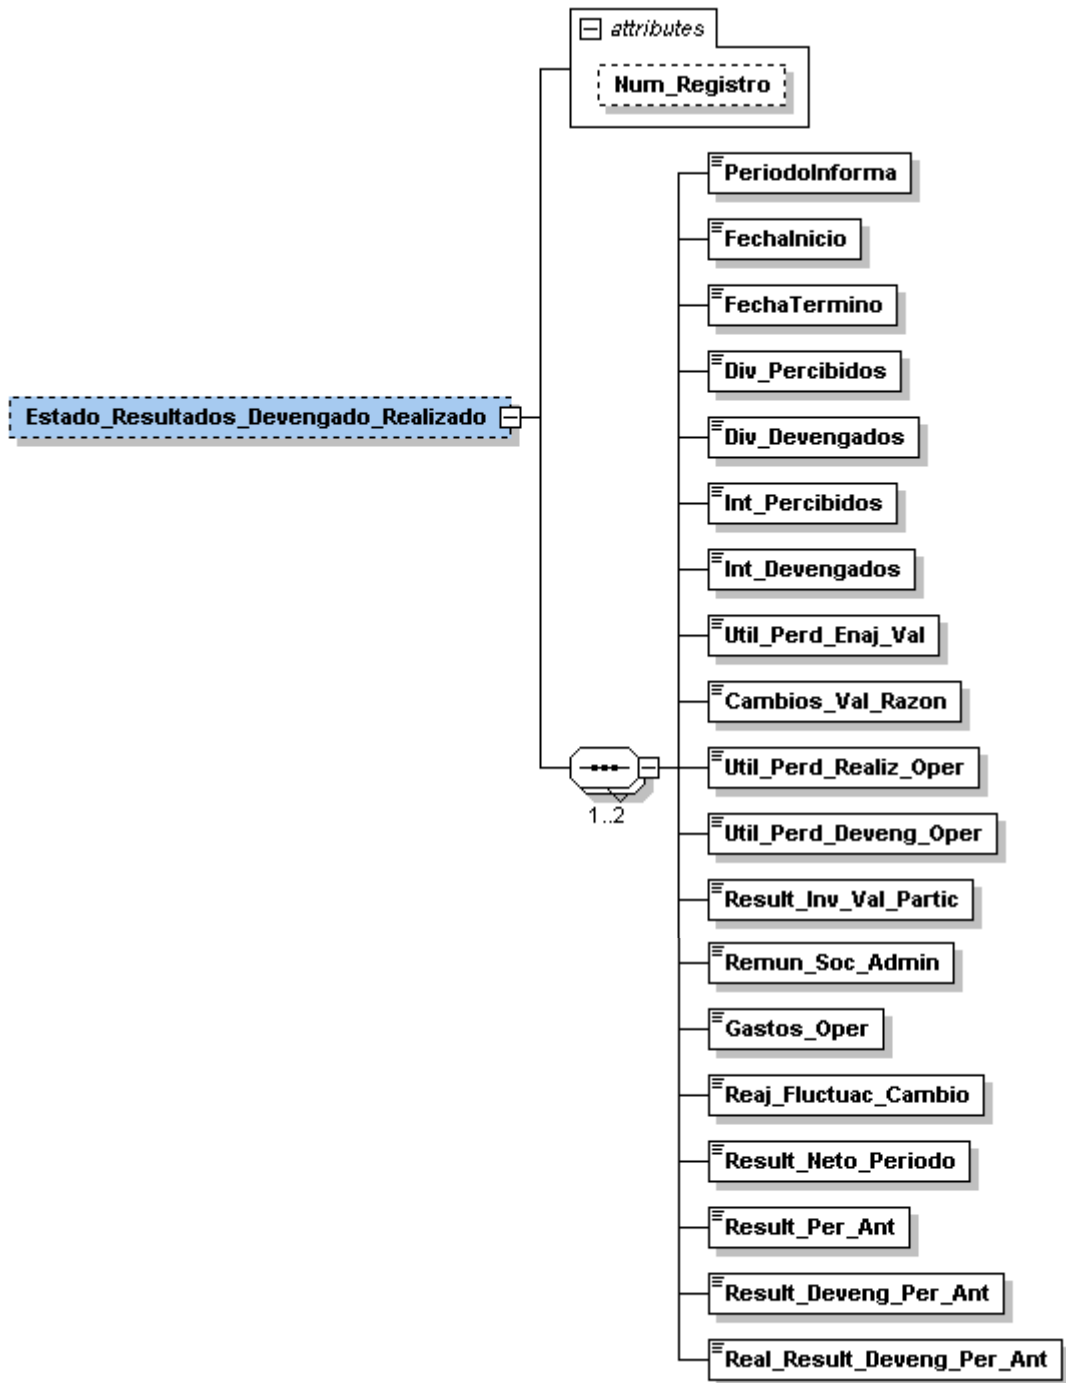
attributes
Num_Registro
Estado_Resultados_Devengado_Realizado
1..2
PeriodoInforma
FechaInicio
FechaTermino
Div_Percibidos
Div_Devengados
Int_Percibidos
Int_Devengados
Util_Perd_Enaj_Val
Cambios_Val_Razon
Util_Perd_Realiz_Oper
Util_Perd_Deveng_Oper
Result_Inv_Val_Partic
Remun_Soc_Admin
Gastos_Oper
Reaj_Fluctuac_Cambio
Result_Neto_Periodo
Result_Per_Ant
Result_Deveng_Per_Ant
Real_Result_Deveng_Per_Ant